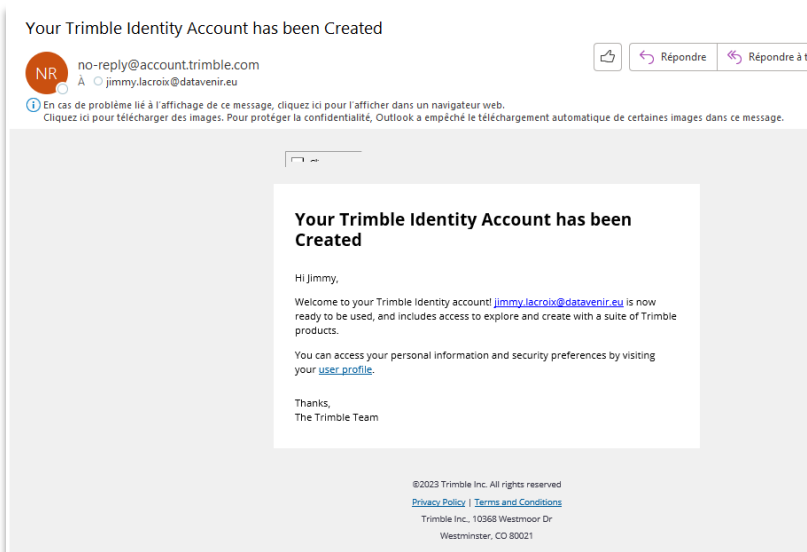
Your Trimble Identity Account has been Created

NR

no-reply@account.trimble.com

À jimmy.lacroix@datavenir.eu

Répondre

Répondre à t

En cas de problème lié à l'affichage de ce message, cliquez ici pour l'afficher dans un navigateur web.
Cliquez ici pour télécharger des images. Pour protéger la confidentialité, Outlook a empêché le téléchargement automatique de certaines images dans ce message.

Your Trimble Identity Account has been Created

Hi Jimmy,

Welcome to your Trimble Identity account! jimmy.lacroix@datavenir.eu is now ready to be used, and includes access to explore and create with a suite of Trimble products.

You can access your personal information and security preferences by visiting your user profile.

Thanks,
The Trimble Team

©2023 Trimble Inc. All rights reserved

Privacy Policy | Terms and Conditions

Trimble Inc., 10368 Westmoor Dr

Westminster, CO 80021